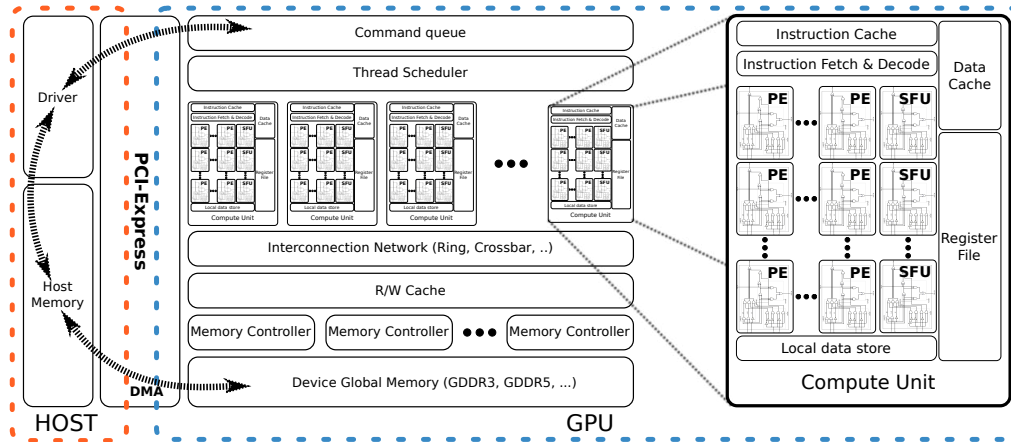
Driver

Host Memory

HOST

PCI-Express

DMA

Command queue

Thread Scheduler

Instruction Cache
Instruction Fetch & Decode
Data Cache
PE PE SFU
PE PE SFU
PE PE SFU
Register File
Local data store
Compute Unit

Instruction Cache
Instruction Fetch & Decode
Data Cache
PE PE SFU
PE PE SFU
PE PE SFU
Register File
Local data store
Compute Unit

Instruction Cache
Instruction Fetch & Decode
Data Cache
PE PE SFU
PE PE SFU
PE PE SFU
Register File
Local data store
Compute Unit

●●●

Instruction Cache
Instruction Fetch & Decode
Data Cache
PE PE SFU
PE PE SFU
PE PE SFU
Register File
Local data store
Compute Unit

Interconnection Network (Ring, Crossbar, ..)

R/W Cache

Memory Controller

Memory Controller

●●●

Memory Controller

Device Global Memory (GDDR3, GDDR5, ...)

GPU

Instruction Cache

Instruction Fetch & Decode

Data Cache

PE ••• PE SFU

PE ••• PE SFU

PE ••• PE SFU

Register File

Local data store

Compute Unit